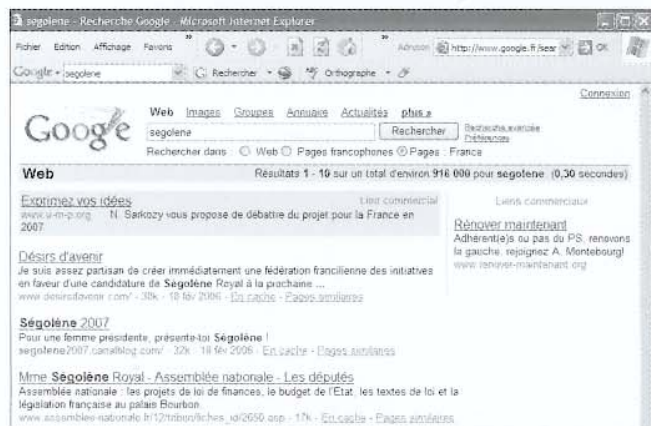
segolene - Recherche Google - Microsoft Internet Explorer

Fichier Edition Affichage Favoris » Adresse http://www.google.fr/sear OK

Google - segolene Rechercher Orthographe

Connexion

Google

Web Images Groupes Annuaire Actualités plus »

segolene Rechercher

Recherche avancée
Préférences

Rechercher dans : Web Pages francophones Pages : France

Web

Résultats 1 - 10 sur un total d'environ 916 000 pour segolene (0,30 secondes)

Exprimez vos idées
Lien commercial
www.u-m-p.org N. Sarkozy vous propose de débattre du projet pour la France en 2007

Désirs d'avenir
Je suis assez partisan de créer immédiatement une fédération francilienne des initiatives en faveur d'une candidature de Ségolène Royal à la prochaine ...
www.desirsdavenir.com/ - 30k - 18 fév 2006 - En cache - Pages similaires

Ségolène 2007
Pour une femme presidente, présente-toi Ségolène !
segolene2007.canalblog.com/ - 32k - 18 fév 2006 - En cache - Pages similaires

Mme Ségolène Royal - Assemblée nationale - Les députés
Assemblée nationale : les projets de loi de finances, le budget de l'Etat, les textes de loi et la législation française au palais Bourbon
www.assemblee-nationale.fr/12/tribun/fiches_id/2650.asp - 17k - En cache - Pages similaires

Liens commerciaux

Rénover maintenant
Adhérent(e)s ou pas du PS, renovons la gauche, rejoignez A. Montebourg!
www.renover-maintenant.org